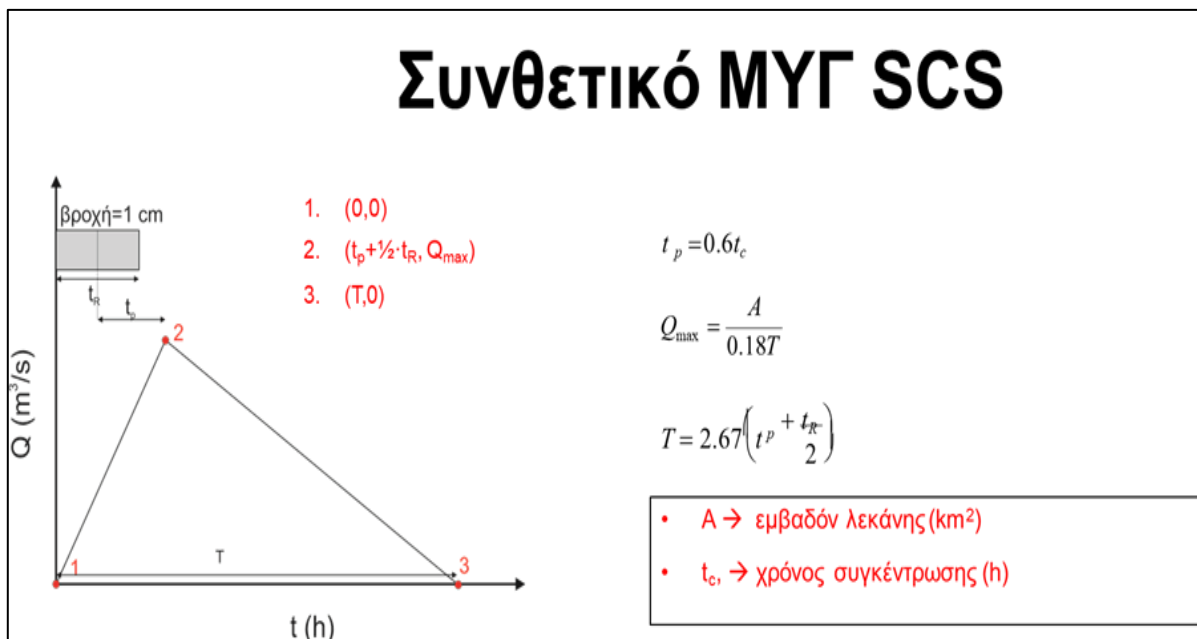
Συνθετικό ΜΥΓ SCS

βροχή=1 cm

$t_R$

$t_p$

2

Q (m$^3$/s)

1

T

3

t (h)

1. (0,0)

2. ($t_p$+½·$t_R$, $Q_{max}$)

3. (T,0)

$t_p = 0.6 t_c$

$Q_{max} = \frac{A}{0.18T}$

$T = 2.67\left(t^p + \frac{t_R}{2}\right)$

• A → εμβαδόν λεκάνης (km$^2$)

• $t_c$, → χρόνος συγκέντρωσης (h)